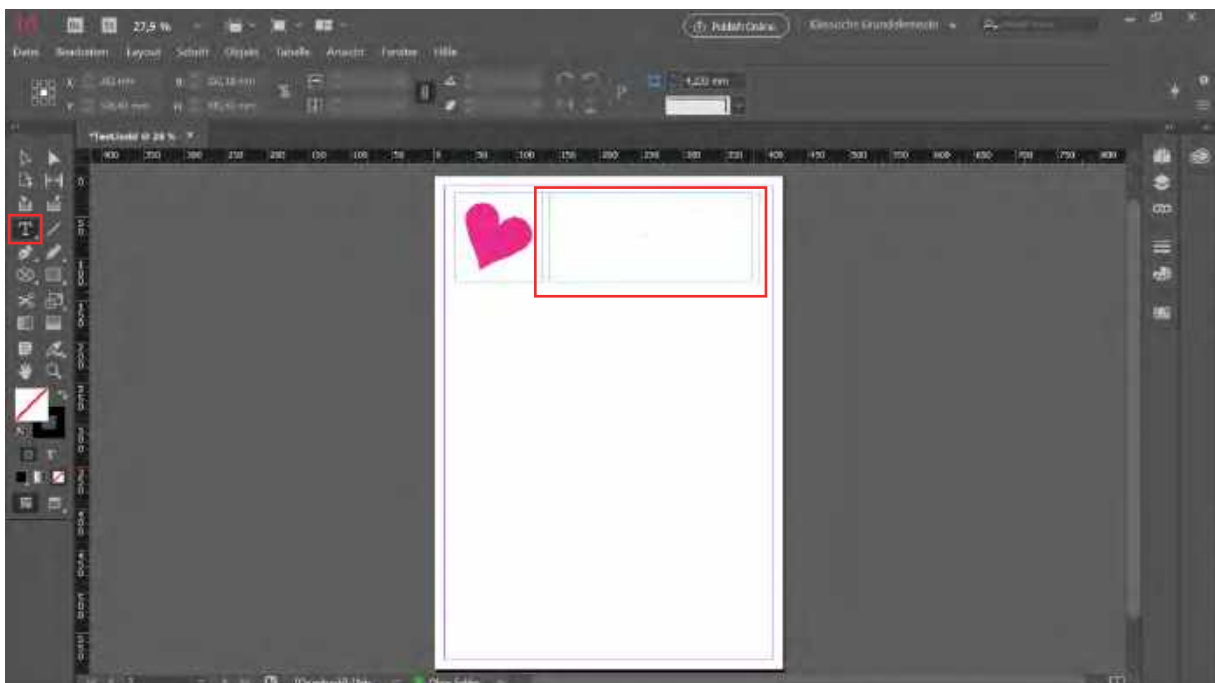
27,9 %

Publish Online

Klassische Grundelemente

Datei Bearbeiten Layout Schrift Objekt Tabelle Ansicht Fenster Hilfe

X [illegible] mm
Y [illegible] mm
B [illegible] mm
H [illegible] mm

4,233 mm

*Textbild @ 28 % ×

400 350 300 250 200 150 100 50 0 50 100 150 200 250 300 350 400 450 500 550 600 650 700 750 800

[Grundprofil] (Arb... Ohne Fehler